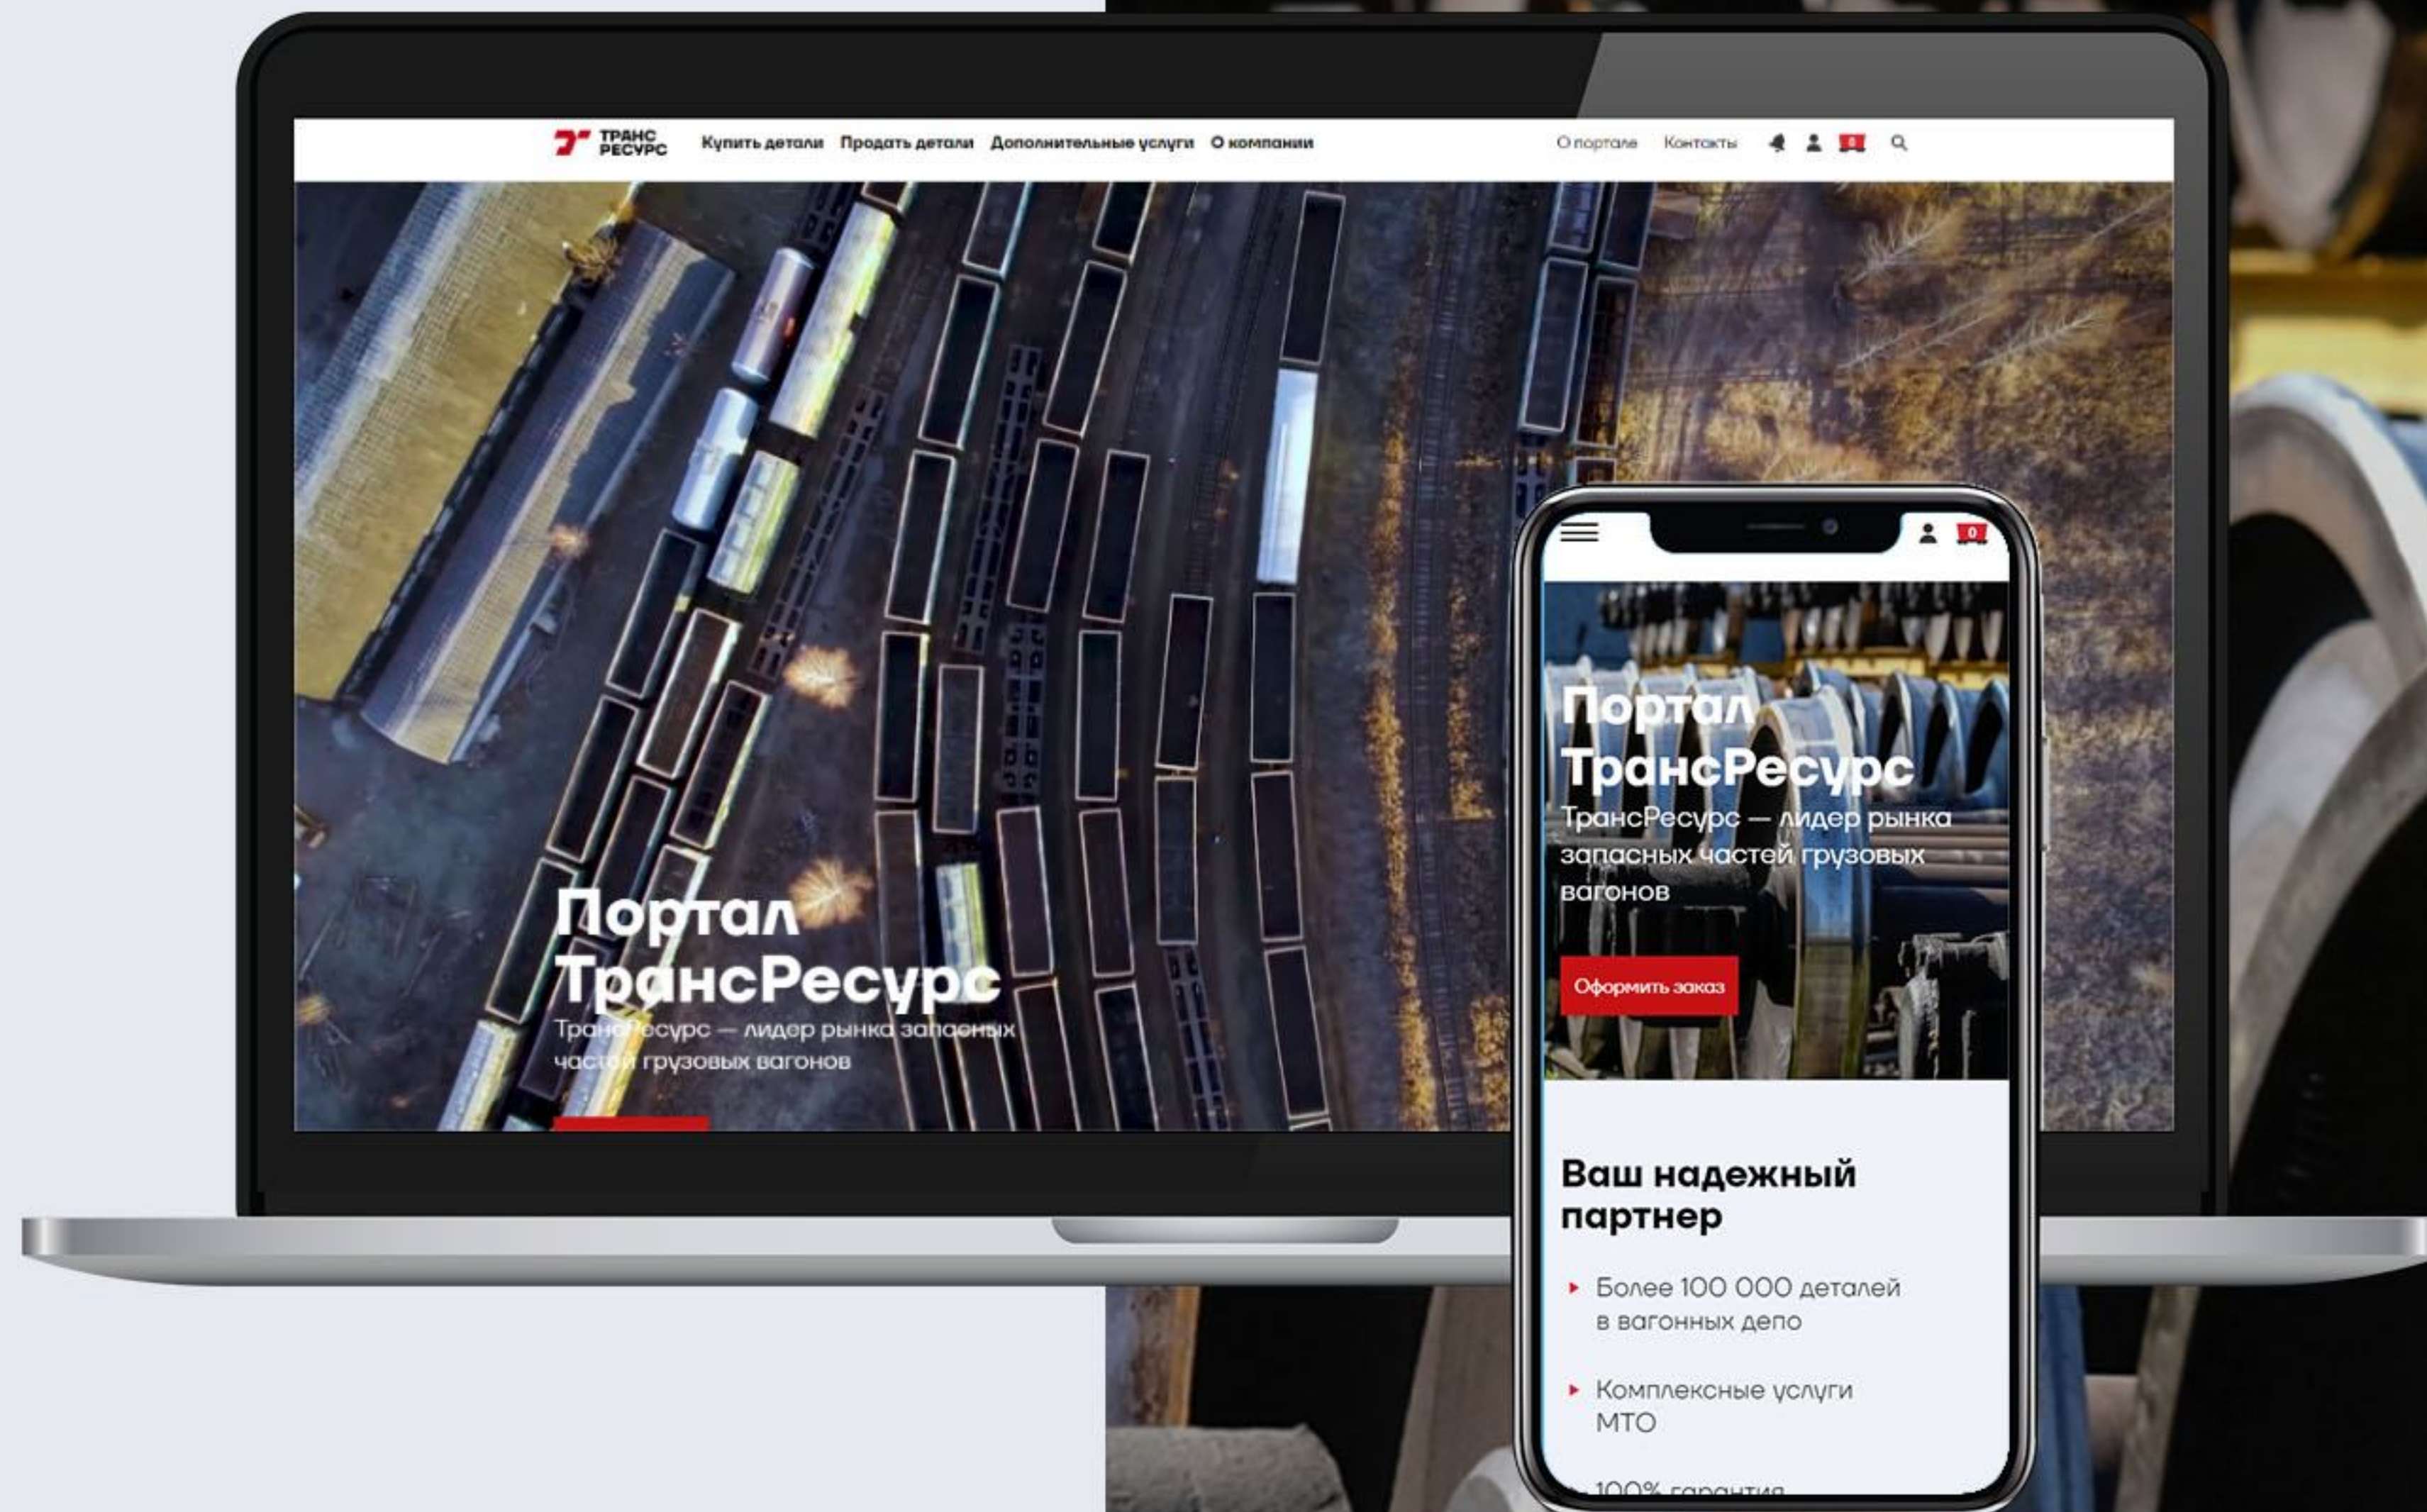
ТРАНС РЕСУРС

Купить детали Продать детали Дополнительные услуги О компании

О портале Контакты 0

Портал ТрансРесурс

ТрансРесурс — лидер рынка запасных частей грузовых вагонов

0

Портал ТрансРесурс

ТрансРесурс — лидер рынка запасных частей грузовых вагонов

Оформить заказ

Ваш надежный партнер

Более 100 000 деталей в вагонных депо

Комплексные услуги МТО

100% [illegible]